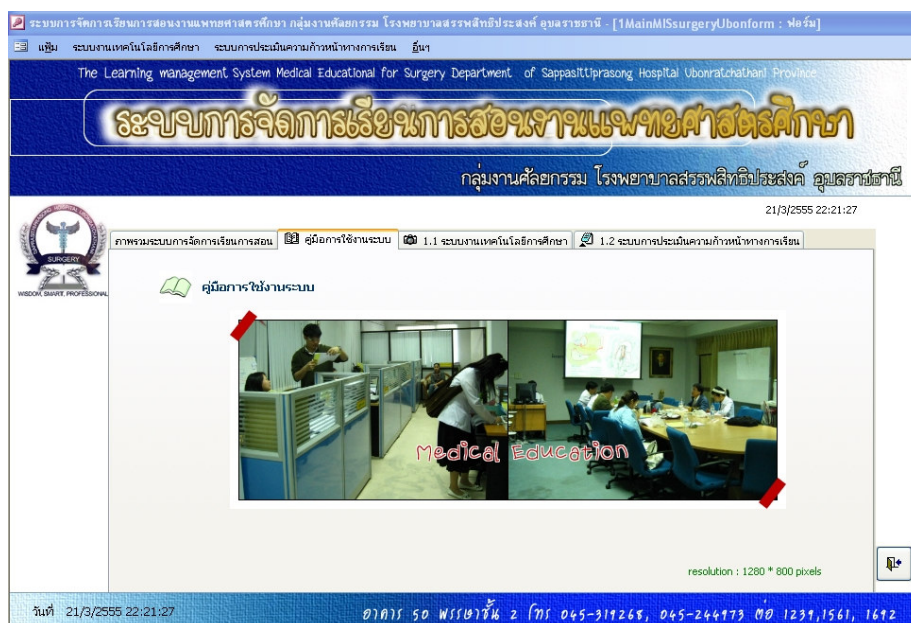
ระบบการจัดการเรียนการสอนงานแพทยศาสตร์ศึกษา กลุ่มงานศัลยกรรม โรงพยาบาลสรรพสิทธิประสงค์ อุบลราชธานี - [1MainMISsurgeryUbonform : ฟอร์ม]

แฟ้ม ระบบงานเทคโนโลยีการศึกษา ระบบการประเมินความก้าวหน้าทางการเรียน อื่นๆ

The Learning management System Medical Educational for Surgery Department of SappasitUprasong Hospital Ubonratchathani Province

ระบบการจัดการเรียนการสอนงานแพทยศาสตร์ศึกษา

กลุ่มงานศัลยกรรม โรงพยาบาลสรรพสิทธิประสงค์ อุบลราชธานี

21/3/2555 22:21:27

SURGERY
WISDOM, SMART, PROFESSIONAL

ภาพรวมระบบการจัดการเรียนการสอน | คู่มือการใช้งานระบบ | 1.1 ระบบงานเทคโนโลยีการศึกษา | 1.2 ระบบการประเมินความก้าวหน้าทางการเรียน

คู่มือการใช้งานระบบ

Medical Education

resolution : 1280 * 800 pixels

วันที่ 21/3/2555 22:21:27

อาคาร 50 พรรษา ชั้น 2 โทร 045-319268, 045-244973 ต่อ 1239,1561, 1692